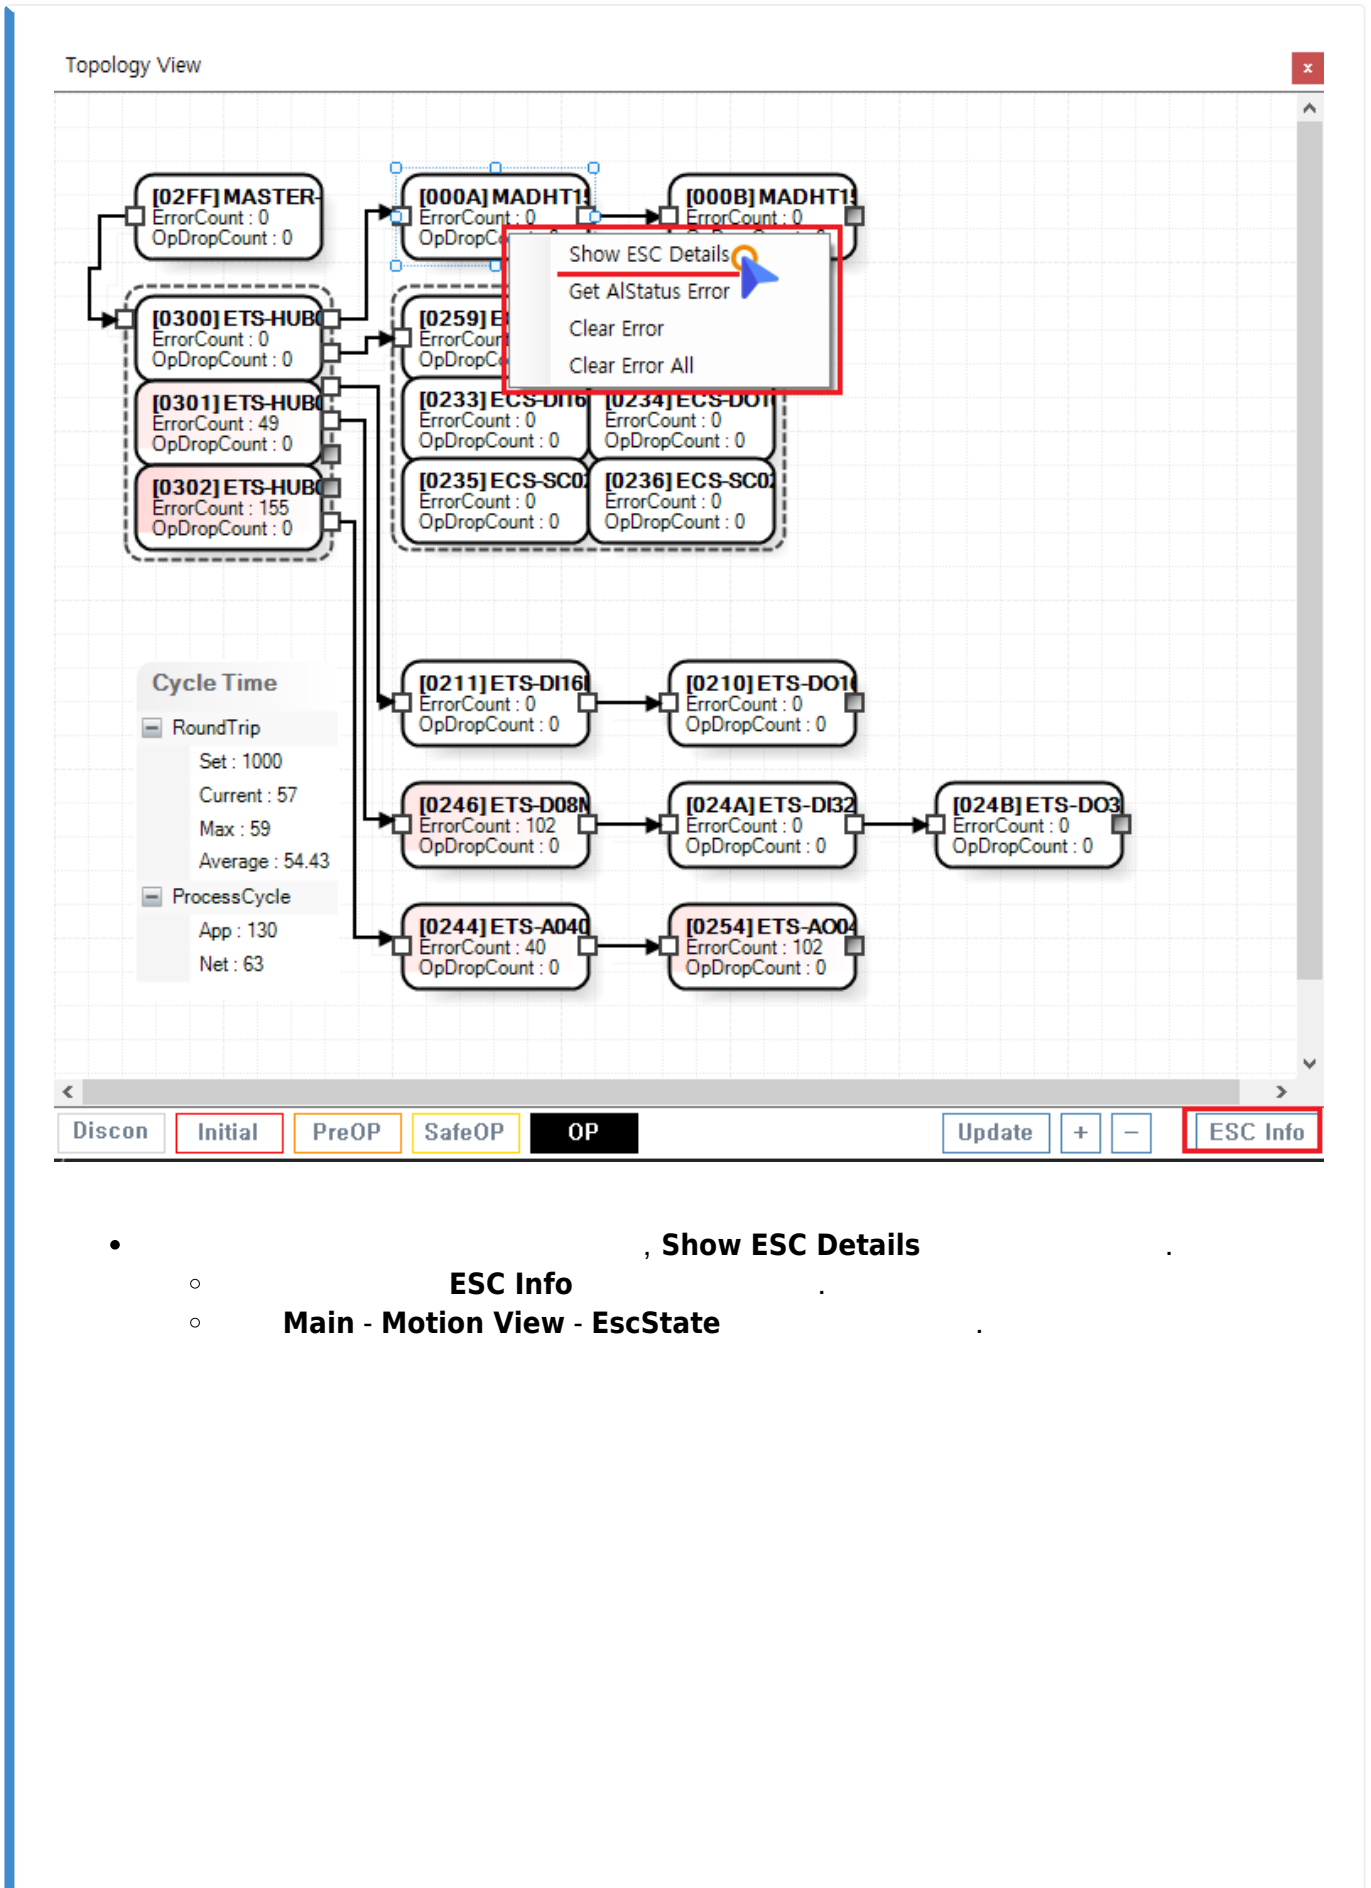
Topology View

×

[02FF] MASTER
ErrorCount : 0
OpDropCount : 0

[000A] MADHT1
ErrorCount : 0
OpDropC

[000B] MADHT1
ErrorCount : 0

Show ESC Details
Get AlStatus Error
Clear Error
Clear Error All

[0300] ETS-HUB
ErrorCount : 0
OpDropCount : 0

[0259] E
ErrorCoun
OpDropC

[0301] ETS-HUB
ErrorCount : 49
OpDropCount : 0

[0233] ECS-DI16
ErrorCount : 0
OpDropCount : 0

[0234] ECS-DO1
ErrorCount : 0
OpDropCount : 0

[0302] ETS-HUB
ErrorCount : 155
OpDropCount : 0

[0235] ECS-SC0
ErrorCount : 0
OpDropCount : 0

[0236] ECS-SC0
ErrorCount : 0
OpDropCount : 0

Cycle Time
RoundTrip
Set : 1000
Current : 57
Max : 59
Average : 54.43
ProcessCycle
App : 130
Net : 63

[0211] ETS-DI16
ErrorCount : 0
OpDropCount : 0

[0210] ETS-DO1
ErrorCount : 0
OpDropCount : 0

[0246] ETS-D08N
ErrorCount : 102
OpDropCount : 0

[024A] ETS-DI32
ErrorCount : 0
OpDropCount : 0

[024B] ETS-DO3
ErrorCount : 0
OpDropCount : 0

[0244] ETS-A040
ErrorCount : 40
OpDropCount : 0

[0254] ETS-AO04
ErrorCount : 102
OpDropCount : 0

Discon Initial PreOP SafeOP OP Update + − ESC Info

• , Show ESC Details .
◦ ESC Info .
◦ Main - Motion View - EscState .